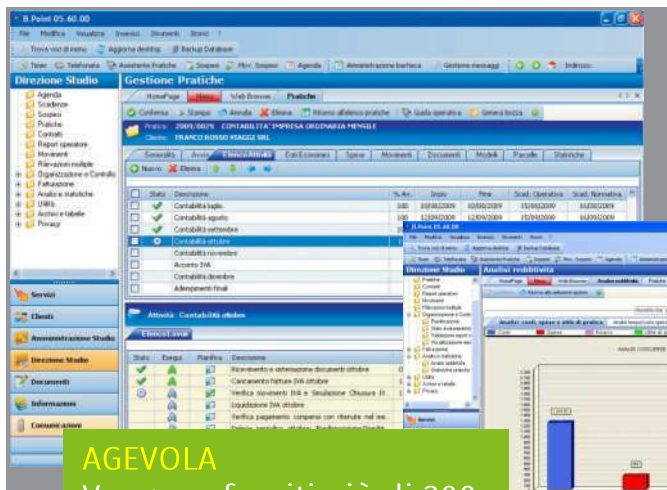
B.Point 05.60.00

File Modifica Visualizza Inserisci Strumenti Storico ?

Trova voci di menu Aggiorna desktop Backup Database

Timer Telefonata Assistente Pratiche Scadenze Pratiche Mov. Sospesi Agenda Amministrazione bacheca Gestione messaggi Indirizzo:

Direzione Studio

Agenda
Scadenze
Sospesi
Pratiche
Contatti
Report operatore
Movimenti
Rilevazioni multiple
Organizzazione e Controllo
Fatturazione
Analisi e statistiche
Utilità
Archivi e tabelle
Privacy

Servizi
Clienti
Amministrazione Studio
Direzione Studio
Documenti
Informazioni
Comunicazione

Gestione Pratiche

HomePage Menu Web Browser Pratiche

Conferma Stampa Annulla Elimina Ritorna all'elenco pratiche Guida operativa Genera bozza

Pratica 2009/0076 CONTABILITA' IMPRESA ORDINARIA MENSILE
Cliente FRANCO ROSSO VIAGGI SRL

Generalità Avvisi Elenco Attività Dati Economici Spese Movimenti Documenti Modelli Parcelle Statistiche

Nuovo Elimina

| | Stato | Descrizione | % Av. | Inizio | Fine | Scad. Operativa | Scad. Normativa |
|---|---|---|---|---|---|---|---|
| | | Contabilità luglio | 100 | 10/08/2009 | 10/08/2009 | 15/08/2009 | 16/08/2009 |
| | | Contabilità agosto | 100 | 12/09/2009 | 12/09/2009 | 15/09/2009 | 16/09/2009 |
| | | Contabilità settembre | | | | | |
| | | Contabilità ottobre | | | | | |
| | | Contabilità novembre | | | | | |
| | | Acconto IVA | | | | | |
| | | Contabilità dicembre | | | | | |
| | | Adempimenti finali | | | | | |

Attività: Contabilità ottobre

Elenco Lavori

| Stato | Esegui | Pianifica | Descrizione |
|---|---|---|---|
| | | | Ricevimento e sistemazione documenti ottobre |
| | | | Caricamento fatture IVA ottobre |
| | | | Verifica movimenti IVA e Simulazione Chiusure (II |
| | | | Liquidazione IVA ottobre |
| | | | Verifica pagamento compensi con ritenute nel me |

B.Point 05.60.00

Direzione Studio

Analisi redditività

Analisi costi, spese e utile di pratica

ANALISI COSTI/SPESE

Costi Spese Ricavi Utile

AGEVOLA
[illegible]